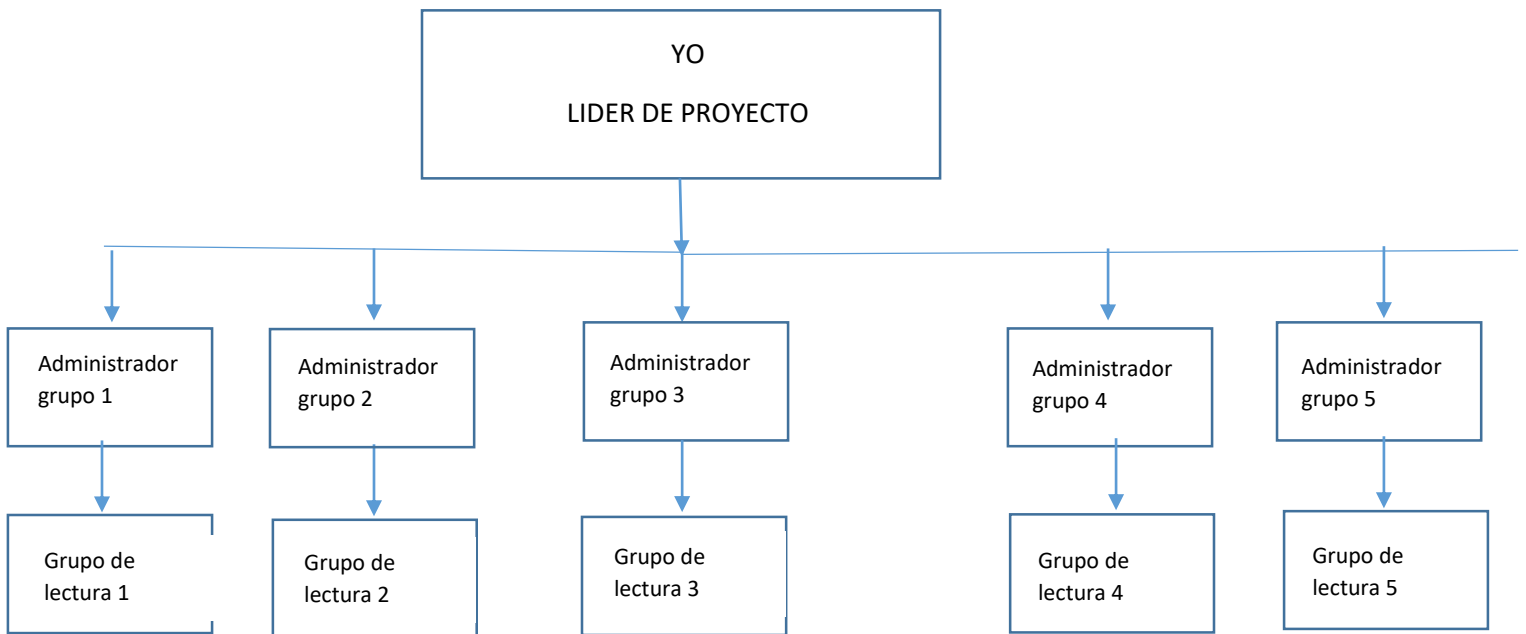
YO

LIDER DE PROYECTO

Administrador grupo 1

Administrador grupo 2

Administrador grupo 3

Administrador grupo 4

Administrador grupo 5

Grupo de lectura 1

Grupo de lectura 2

Grupo de lectura 3

Grupo de lectura 4

Grupo de lectura 5